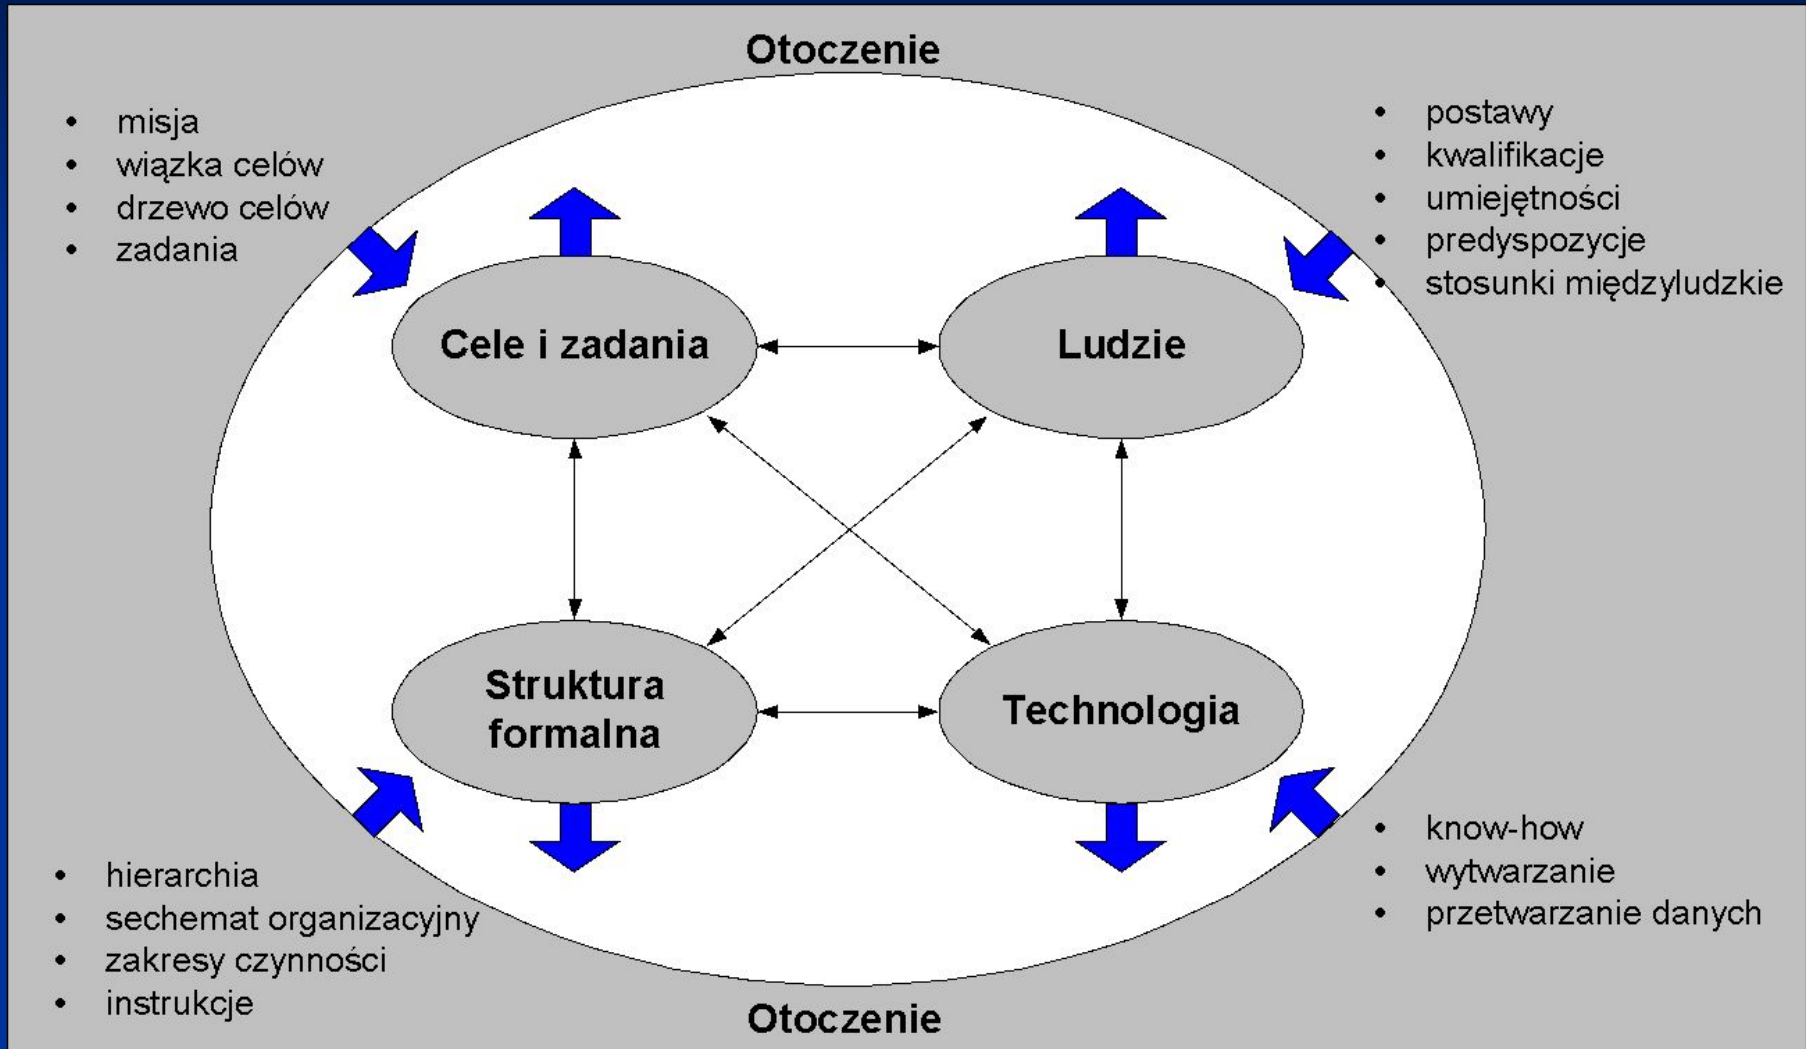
Otoczenie

- misja
- wiązka celów
- drzewo celów
- zadania

- postawy
- kwalifikacje
- umiejętności
- predyspozycje
- stosunki międzyludzkie

Cele i zadania

Ludzie

Struktura formalna

Technologia

- hierarchia
- sechemat organizacyjny
- zakresy czynności
- instrukcje

- know-how
- wytwarzanie
- przetwarzanie danych

Otoczenie